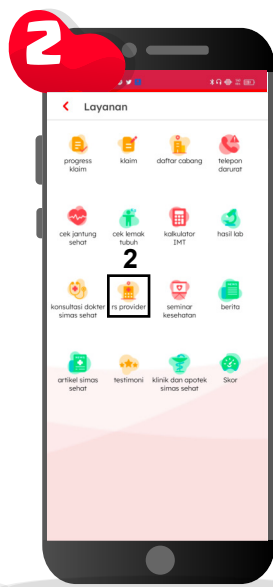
2

Layanan

progress klaim
klaim
daftar cabang
telepon darurat

cek jantung sehat
cek lemak tubuh
kalkulator IMT
hasil lab

2

konsultasi dokter simas sehat
rs provider
seminar kesehatan
berita

artikel simas sehat
testimoni
klinik dan apotek simas sehat
Skor